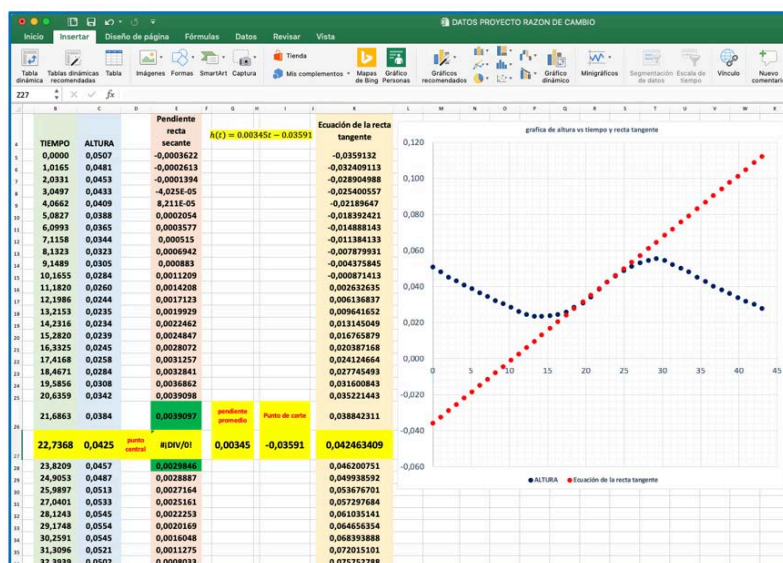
DATOS PROYECTO RAZON DE CAMBIO

Inicio Insertar Diseño de página Fórmulas Datos Revisar Vista

Tabla dinámica Tablas dinámicas recomendadas Tabla Imágenes Formas SmartArt Captura Tienda Mis complementos Mapas de Bing Gráfico Personas Gráficos recomendados Gráfico dinámico Minigráficos Segmentación de datos Escala de tiempo Vínculo Nuevo comentario

Z27 fx

| TIEMPO | ALTURA | Pendiente recta secante | | | Ecuación de la recta tangente |
|---|---|---|---|---|---|
| 0,0000 | 0,0507 | -0,0003622 | | | -0,0359132 |
| 1,0165 | 0,0481 | -0,0002613 | | | -0,032409113 |
| 2,0331 | 0,0453 | -0,0001394 | | | -0,028904988 |
| 3,0497 | 0,0433 | -4,025E-05 | | | -0,025400557 |
| 4,0662 | 0,0409 | 8,211E-05 | | | -0,02189647 |
| 5,0827 | 0,0388 | 0,0002054 | | | -0,018392421 |
| 6,0993 | 0,0365 | 0,0003577 | | | -0,014888143 |
| 7,1158 | 0,0344 | 0,000515 | | | -0,011384133 |
| 8,1323 | 0,0323 | 0,0006942 | | | -0,007879991 |
| 9,1489 | 0,0305 | 0,000883 | | | -0,004375845 |
| 10,1655 | 0,0284 | 0,0011209 | | | -0,000871413 |
| 11,1820 | 0,0260 | 0,0014208 | | | 0,002632635 |
| 12,1986 | 0,0244 | 0,0017123 | | | 0,006136837 |
| 13,2153 | 0,0235 | 0,0019929 | | | 0,009641652 |
| 14,2316 | 0,0234 | 0,0022462 | | | 0,013145049 |
| 15,2820 | 0,0239 | 0,0024847 | | | 0,016765879 |
| 16,3325 | 0,0245 | 0,0028072 | | | 0,020387168 |
| 17,4168 | 0,0258 | 0,0031257 | | | 0,024124664 |
| 18,4671 | 0,0284 | 0,0032841 | | | 0,027745493 |
| 19,5856 | 0,0308 | 0,0036862 | | | 0,031600843 |
| 20,6359 | 0,0342 | 0,0039098 | | | 0,035221443 |
| 21,6863 | 0,0384 | 0,0039097 | pendiente promedio | Punto de corte | 0,038842311 |
| 22,7368 | 0,0425 | punto central #¡DIV/0! | 0,00345 | -0,03591 | 0,042463409 |
| 23,8209 | 0,0457 | 0,0029846 | | | 0,046200751 |
| 24,9053 | 0,0487 | 0,0028887 | | | 0,049938592 |
| 25,9897 | 0,0513 | 0,0027164 | | | 0,053676701 |
| 27,0401 | 0,0533 | 0,0025161 | | | 0,057297684 |
| 28,1243 | 0,0545 | 0,0022253 | | | 0,061035141 |
| 29,1748 | 0,0554 | 0,0020169 | | | 0,064656354 |
| 30,2591 | 0,0545 | 0,0016048 | | | 0,068393888 |
| 31,3096 | 0,0521 | 0,0011275 | | | 0,072015101 |
| 32,3939 | 0,0502 | 0,0008033 | | | 0,075752788 |

$h(t) = 0.00345t - 0.03591$

grafica de altura vs tiempo y recta tangente

0,120 0,100 0,080 0,060 0,040 0,020 0,000 -0,020 -0,040 -0,060
0 5 10 15 20 25 30 35 40 45

ALTURA Ecuación de la recta tangente